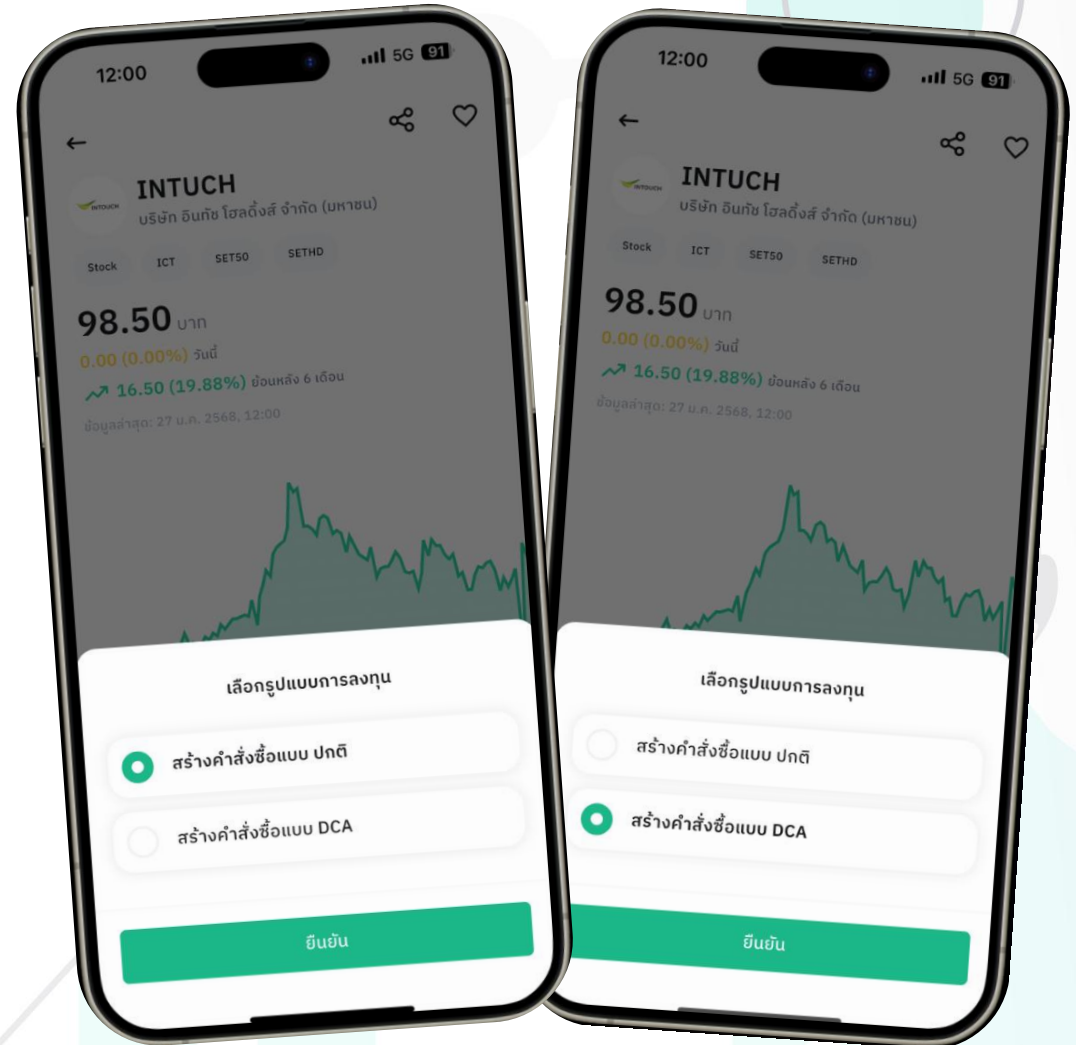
12:00
5G 91

INTUCH
INTOUCH
บริษัท อินทัช โฮลดิ้งส์ จำกัด (มหาชน)

Stock
ICT
SET50
SETHD

98.50 บาท
0.00 (0.00%) วันนี้
16.50 (19.88%) ย้อนหลัง 6 เดือน
ข้อมูลล่าสุด: 27 ม.ค. 2568, 12:00

เลือกรูปแบบการลงทุน

สร้างคำสั่งซื้อแบบ ปกติ

สร้างคำสั่งซื้อแบบ DCA

ยืนยัน

12:00
5G 91

INTUCH
INTOUCH
บริษัท อินทัช โฮลดิ้งส์ จำกัด (มหาชน)

Stock
ICT
SET50
SETHD

98.50 บาท
0.00 (0.00%) วันนี้
16.50 (19.88%) ย้อนหลัง 6 เดือน
ข้อมูลล่าสุด: 27 ม.ค. 2568, 12:00

เลือกรูปแบบการลงทุน

สร้างคำสั่งซื้อแบบ ปกติ

สร้างคำสั่งซื้อแบบ DCA

ยืนยัน